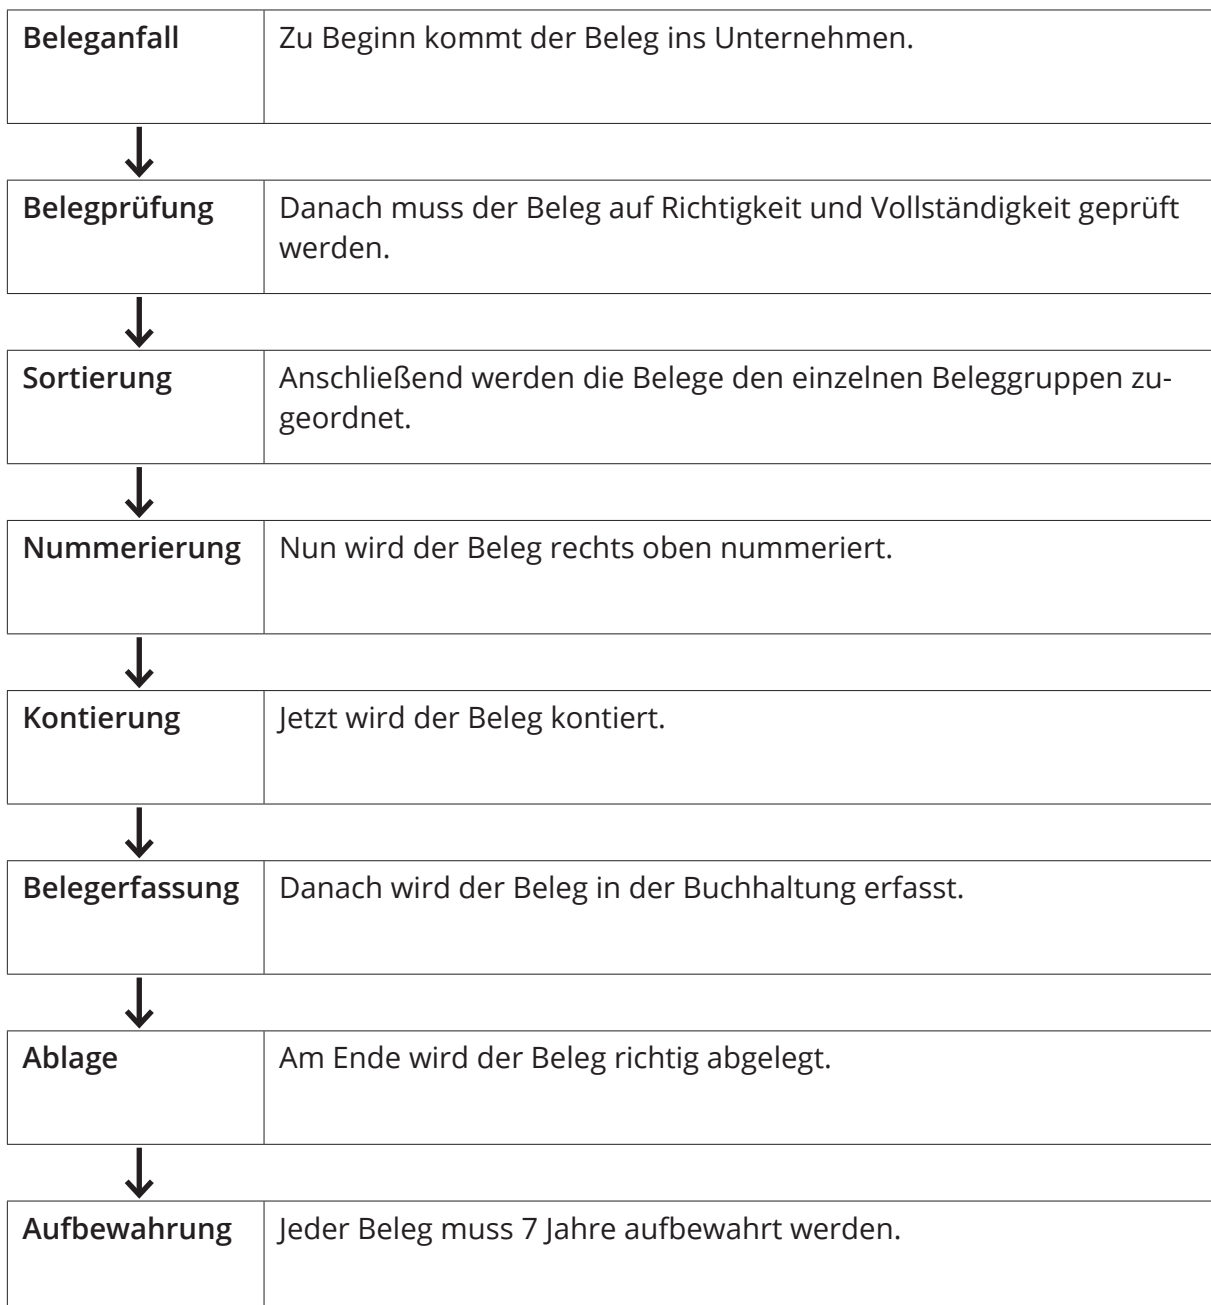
| Beleganfall | Zu Beginn kommt der Beleg ins Unternehmen. |
|---|---|

↓

| Belegprüfung | Danach muss der Beleg auf Richtigkeit und Vollständigkeit geprüft werden. |
|---|---|

↓

| Sortierung | Anschließend werden die Belege den einzelnen Beleggruppen zugeordnet. |
|---|---|

↓

| Nummerierung | Nun wird der Beleg rechts oben nummeriert. |
|---|---|

↓

| Kontierung | Jetzt wird der Beleg kontiert. |
|---|---|

↓

| Belegerfassung | Danach wird der Beleg in der Buchhaltung erfasst. |
|---|---|

↓

| Ablage | Am Ende wird der Beleg richtig abgelegt. |
|---|---|

↓

| Aufbewahrung | Jeder Beleg muss 7 Jahre aufbewahrt werden. |
|---|---|